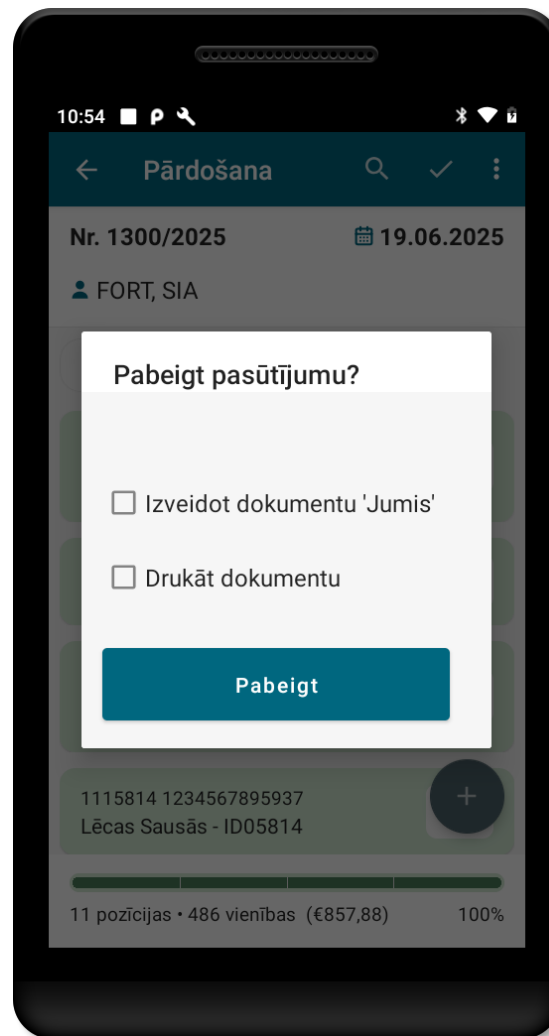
10:54

Pārdošana

Nr. 1300/2025

19.06.2025

FORT, SIA

Pabeigt pasūtījumu?

Izveidot dokumentu 'Jumis'

Drukāt dokumentu

Pabeigt

1115814 1234567895937
Lēcas Sausās - ID05814

11 pozīcijas • 486 vienības (€857,88) 100%